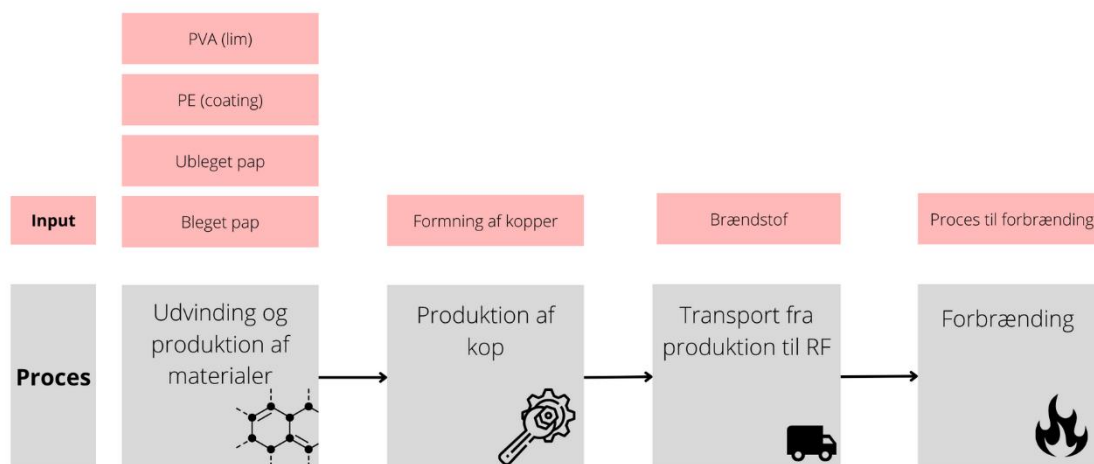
PVA (lim)

PE (coating)

Ubleget pap

Input

Bleget pap

Formning af kopper

Brændstof

Proces til forbrænding

Proces

Udvinding og produktion af materialer

Produktion af kop

Transport fra produktion til RF

Forbrænding